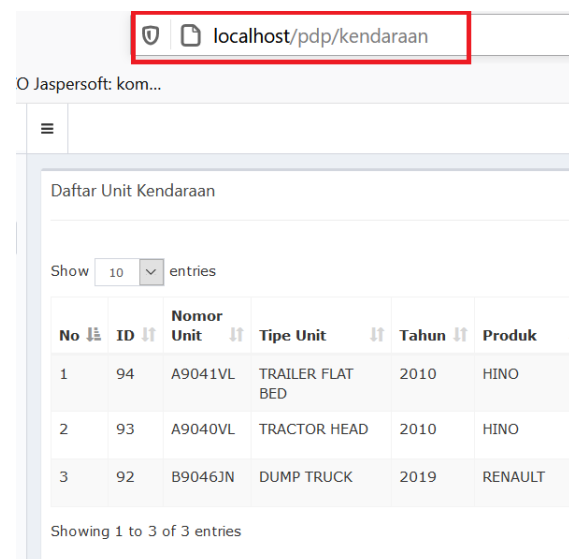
localhost/pdp/kendaraan

O Jaspersoft: kom...

≡

Daftar Unit Kendaraan

Show 10 entries

| No | ID | Nomor Unit | Tipe Unit | Tahun | Produk |
|---|---|---|---|---|---|
| 1 | 94 | A9041VL | TRAILER FLAT BED | 2010 | HINO |
| 2 | 93 | A9040VL | TRACTOR HEAD | 2010 | HINO |
| 3 | 92 | B9046JN | DUMP TRUCK | 2019 | RENAULT |

Showing 1 to 3 of 3 entries